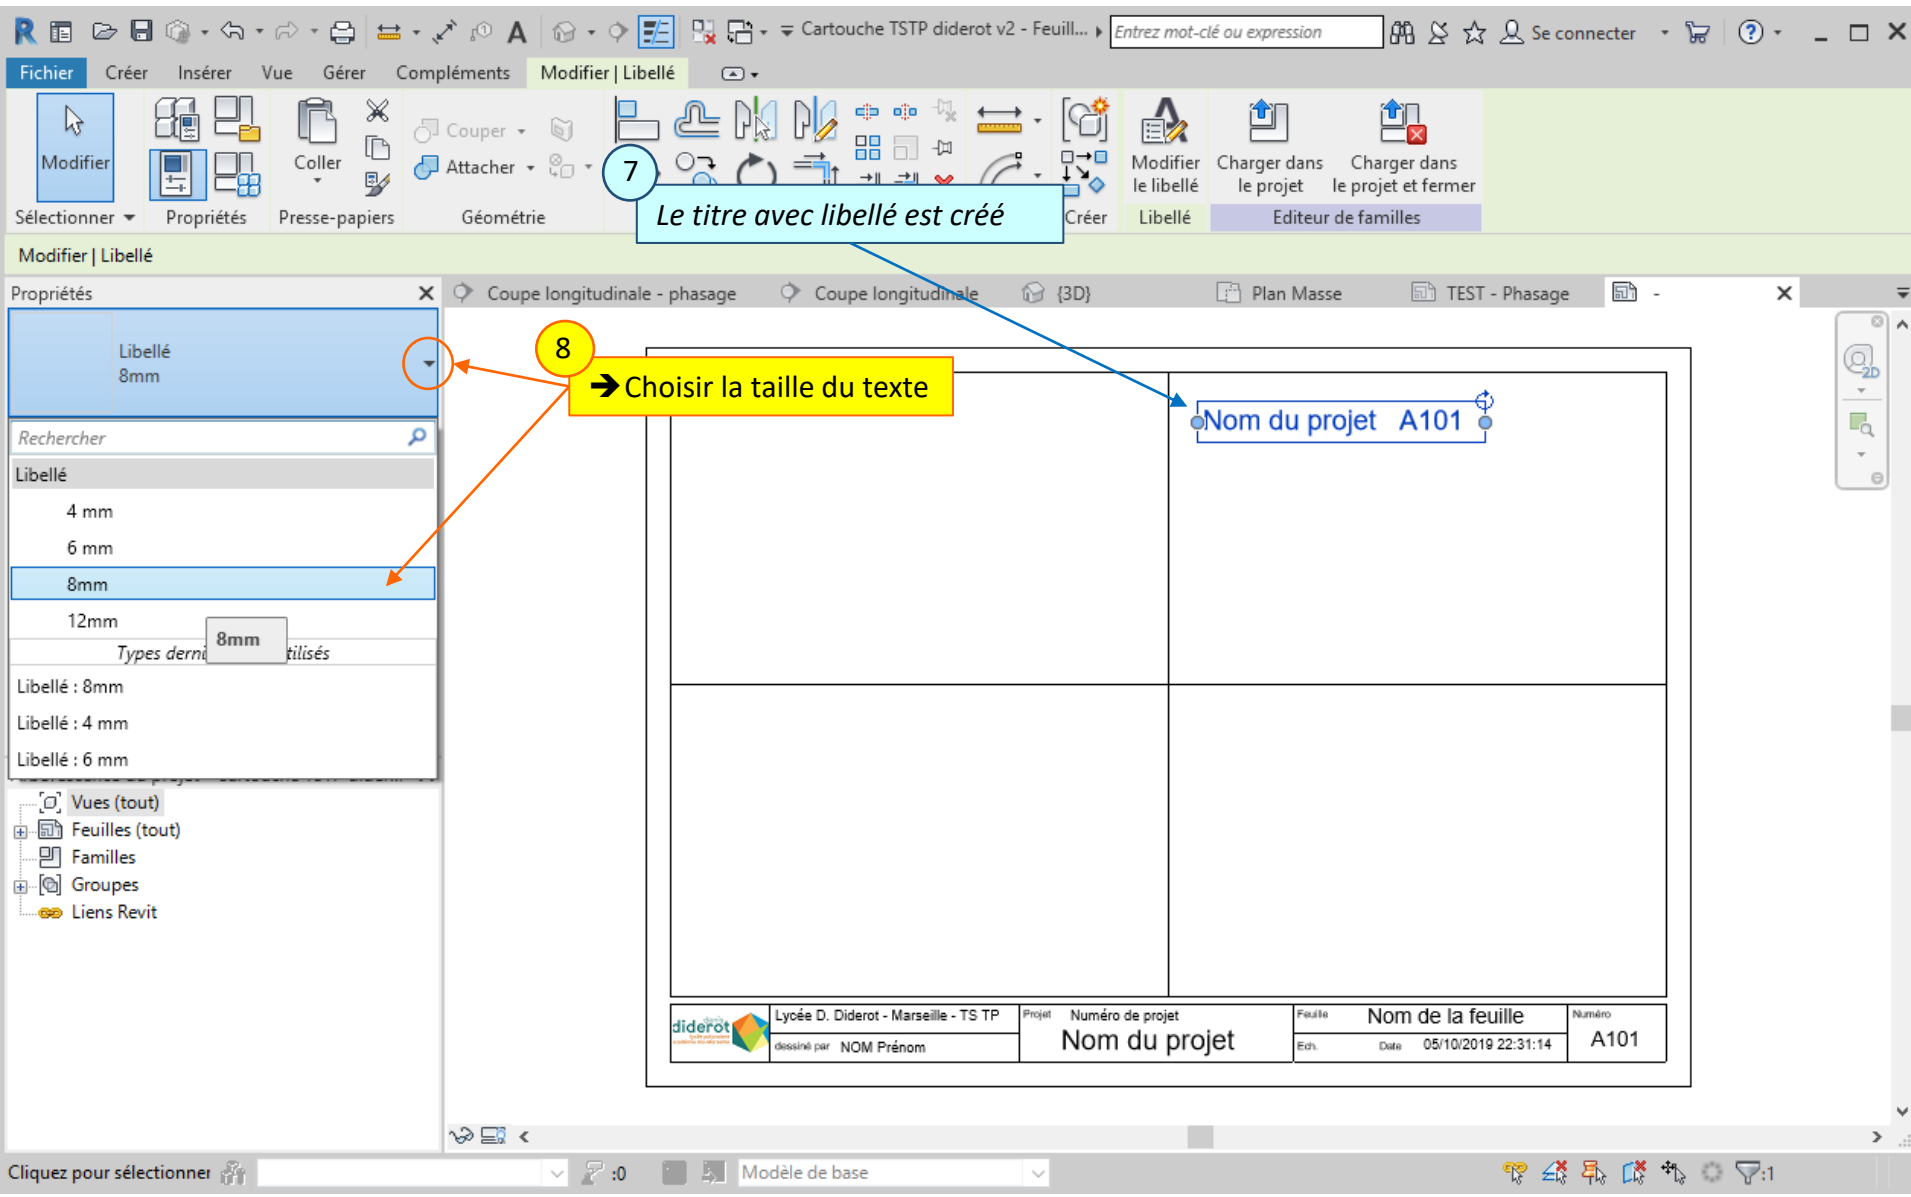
Cartouche TSTP diderot v2 - Feuill... Entrez mot-clé ou expression Se connecter

Fichier Créer Insérer Vue Gérer Compléments Modifier | Libellé

Modifier Coller Couper Attacher Modifier le libellé Charger dans le projet Charger dans le projet et fermer

Sélectionner Propriétés Presse-papiers Géométrie Créer Libellé Editeur de familles

7

Le titre avec libellé est créé

Modifier | Libellé

Propriétés

Libellé
8mm

8

➔Choisir la taille du texte

Rechercher

Libellé

4 mm

6 mm

8mm

12mm

8mm

Types derni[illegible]tilisés

Libellé : 8mm

Libellé : 4 mm

Libellé : 6 mm

Vues (tout)
Feuilles (tout)
Familles
Groupes
Liens Revit

Coupe longitudinale - phasage Coupe longitudinale {3D} Plan Masse TEST - Phasage -

Nom du projet A101

diderot

Lycée D. Diderot - Marseille - TS TP

dessiné par NOM Prénom

Projet Numéro de projet

Nom du projet

Feuille Nom de la feuille

Ech. Date 05/10/2019 22:31:14

Numéro

A101

Cliquez pour sélectionner :0 Modèle de base :1